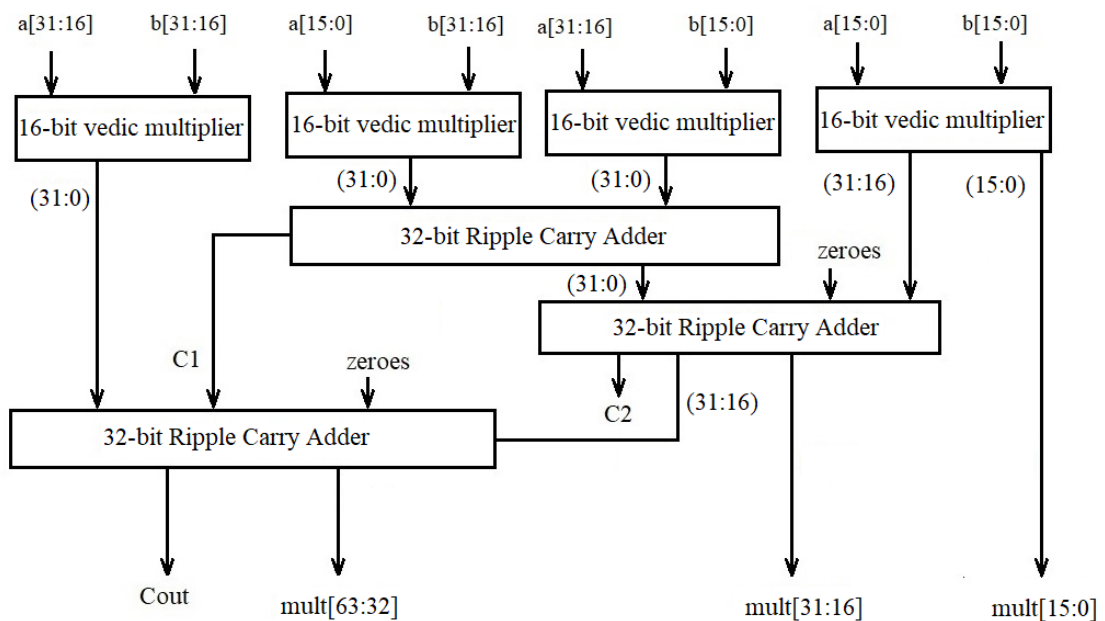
a[31:16] b[31:16] a[15:0] b[31:16] a[31:16] b[15:0] a[15:0] b[15:0]

16-bit vedic multiplier
16-bit vedic multiplier
16-bit vedic multiplier
16-bit vedic multiplier

(31:0)
(31:0)
(31:0)
(31:16)
(15:0)

32-bit Ripple Carry Adder

zeroes
(31:0)

32-bit Ripple Carry Adder

C1
zeroes
C2
(31:16)

32-bit Ripple Carry Adder

Cout
mult[63:32]
mult[31:16]
mult[15:0]